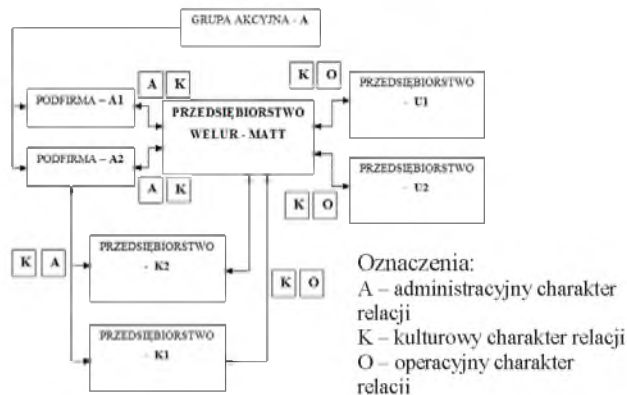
GRUPA AKCYJNA - A

PODFIRMA – A1

A K

PRZEDSIĘBIORSTWO WELUR - MATT

K O

PRZEDSIĘBIORSTWO - U1

PODFIRMA – A2

A K

PRZEDSIĘBIORSTWO - U2

K O

K A

PRZEDSIĘBIORSTWO - K2

K O

PRZEDSIĘBIORSTWO - K1

Oznaczenia:
A – administracyjny charakter relacji
K – kulturowy charakter relacji
O – operacyjny charakter relacji